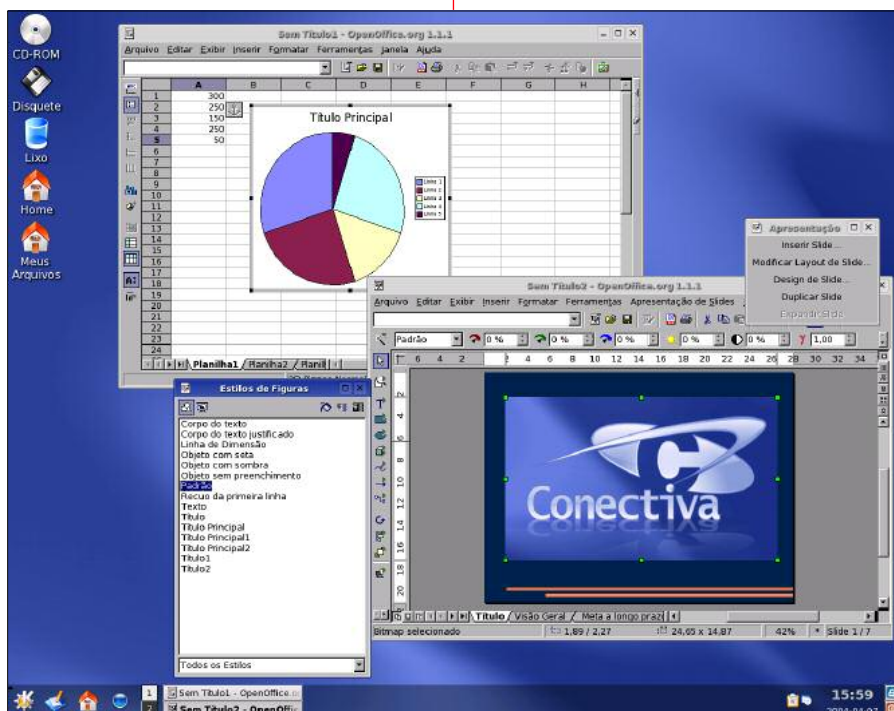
CD-ROM
Disquete
Lixo
Home
Meus Arquivos

Sem Titulo1 - OpenOffice.org 1.1.1
Arquivo Editar Exibir Inserir Formatar Ferramentas Janela Ajuda

| | A | B | C | D | E | F | G | H |
|---|---|---|---|---|---|---|---|---|
| 1 | 300 | | | | | | | |
| 2 | 250 | | | | | | | |
| 3 | 150 | | | | | | | |
| 4 | 250 | | | | | | | |
| 5 | 50 | | | | | | | |

Titulo Principal
Linha 1
Linha 2
Linha 3
Linha 4
Linha 5

Planilha1 / Planilha2 / Planil

Estilos de Figuras
Corpo do texto
Corpo do texto justificado
Linha de Dimensão
Objeto com seta
Objeto com sombra
Objeto sem preenchimento
Padrão
Recuo da primeira linha
Texto
Título
Título Principal
Título Principal1
Título Principal2
Título1
Título2
Todos os Estilos

Apresentação
Inserir Slide...
Modificar Layout de Slide...
Design de Slide...
Duplicar Slide
Expandir Slide

Sem Titulo2 - OpenOffice.org 1.1.1
Arquivo Editar Exibir Inserir Formatar Ferramentas Apresentação de Slides
Padrão 0 % 0 % 0 % 0 % 0 % 1,00
Conectiva
Título / Visão Geral / Meta a longo praz
Bitmap selecionado 1,89 / 2,27 24,65 x 14,87 42% * Slide 1 / 7

Sem Titulo1 - OpenOffice.o
Sem Titulo2 - OpenOffi
15:59